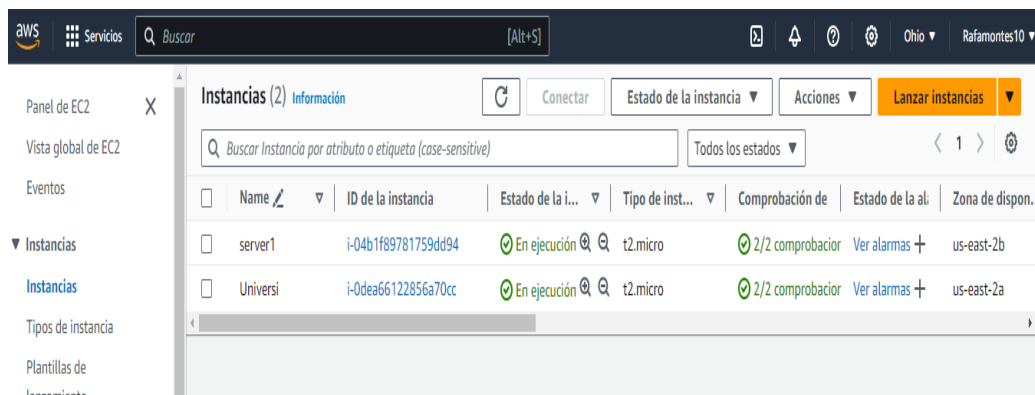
aws Servicios Buscar [Alt+S] Ohio ▼ Rafamontes10 ▼

Panel de EC2
Vista global de EC2
Eventos
▼ Instancias
Instancias
Tipos de instancia
Plantillas de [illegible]

Instancias (2) Información
Conectar
Estado de la instancia ▼
Acciones ▼
Lanzar instancias ▼

Buscar Instancia por atributo o etiqueta (case-sensitive)
Todos los estados ▼
1

| Name | ID de la instancia | Estado de la i... | Tipo de inst... | Comprobación de | Estado de la al | Zona de dispon. |
|---|---|---|---|---|---|---|
| server1 | i-04b1f89781759dd94 | En ejecución | t2.micro | 2/2 comprobacior | Ver alarmas + | us-east-2b |
| Universi | i-0dea66122856a70cc | En ejecución | t2.micro | 2/2 comprobacior | Ver alarmas + | us-east-2a |